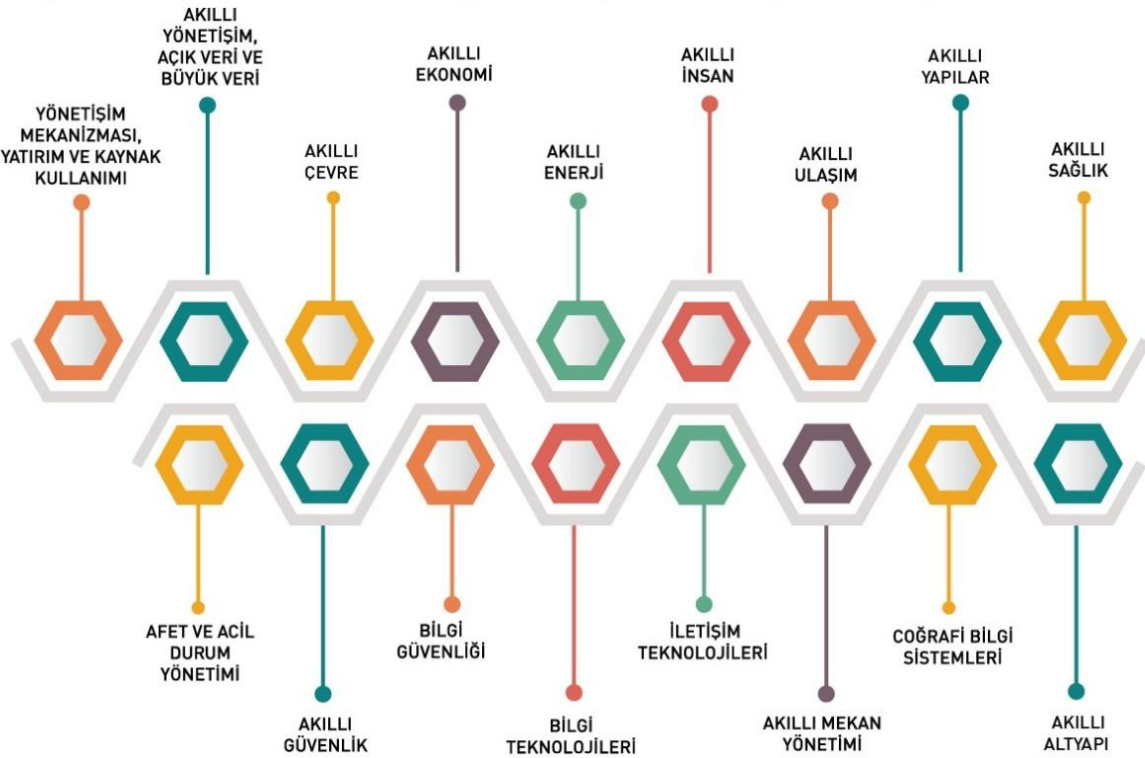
YÖNETİŞİM MEKANİZMASI, YATIRIM VE KAYNAK KULLANIMI

AKILLI YÖNETİŞİM, AÇIK VERİ VE BÜYÜK VERİ

AKILLI ÇEVRE

AKILLI EKONOMİ

AKILLI ENERJİ

AKILLI İNSAN

AKILLI ULAŞIM

AKILLI YAPILAR

AKILLI SAĞLIK

AFET VE ACİL DURUM YÖNETİMİ

AKILLI GÜVENLİK

BİLGİ GÜVENLİĞİ

BİLGİ TEKNOLOJİLERİ

İLETİŞİM TEKNOLOJİLERİ

AKILLI MEKAN YÖNETİMİ

COĞRAFİ BİLGİ SİSTEMLERİ

AKILLI ALTYAPI